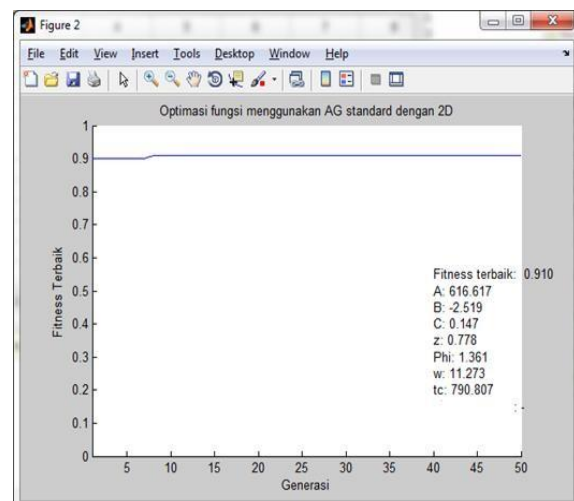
Figure 2

File Edit View Insert Tools Desktop Window Help

Optimasi fungsi menggunakan AG standard dengan 2D

1
0.9
0.8
0.7
0.6
0.5
0.4
0.3
0.2
0.1
0

Fitness Terbaik

5 10 15 20 25 30 35 40 45 50

Generasi

Fitness terbaik: 0.910
A: 616.617
B: -2.519
C: 0.147
z: 0.778
Phi: 1.361
w: 11.273
tc: 790.807